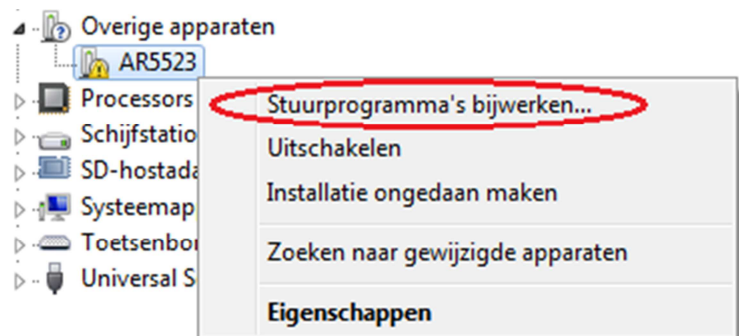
Overige apparaten
AR5523
Processors
Schijfstatio
SD-hostada
Systeemap
Toetsenbo
Universal S

Stuurprogramma's bijwerken...
Uitschakelen
Installatie ongedaan maken
Zoeken naar gewijzigde apparaten
Eigenschappen